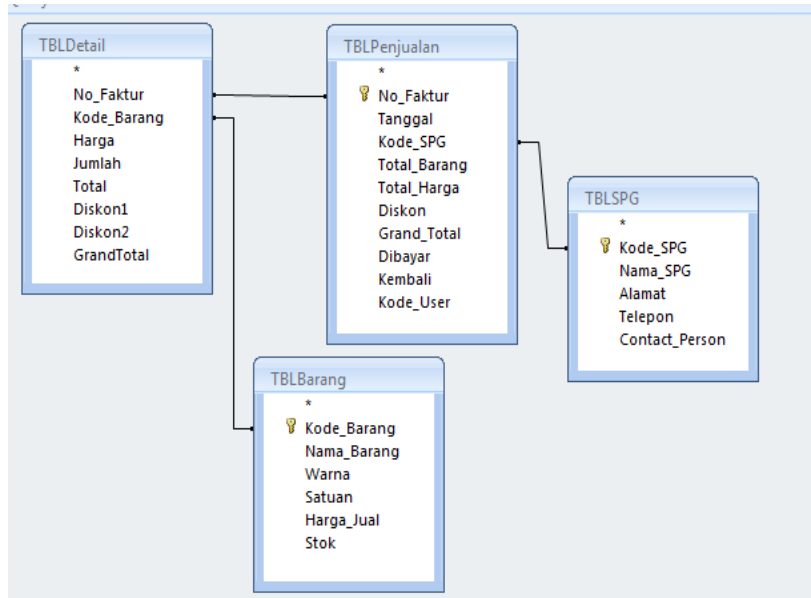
TBLDetail
*
No_Faktur
Kode_Barang
Harga
Jumlah
Total
Diskon1
Diskon2
GrandTotal

TBLPenjualan
*
No_Faktur
Tanggal
Kode_SPG
Total_Barang
Total_Harga
Diskon
Grand_Total
Dibayar
Kembali
Kode_User

TBLSPG
*
Kode_SPG
Nama_SPG
Alamat
Telepon
Contact_Person

TBLBarang
*
Kode_Barang
Nama_Barang
Warna
Satuan
Harga_Jual
Stok